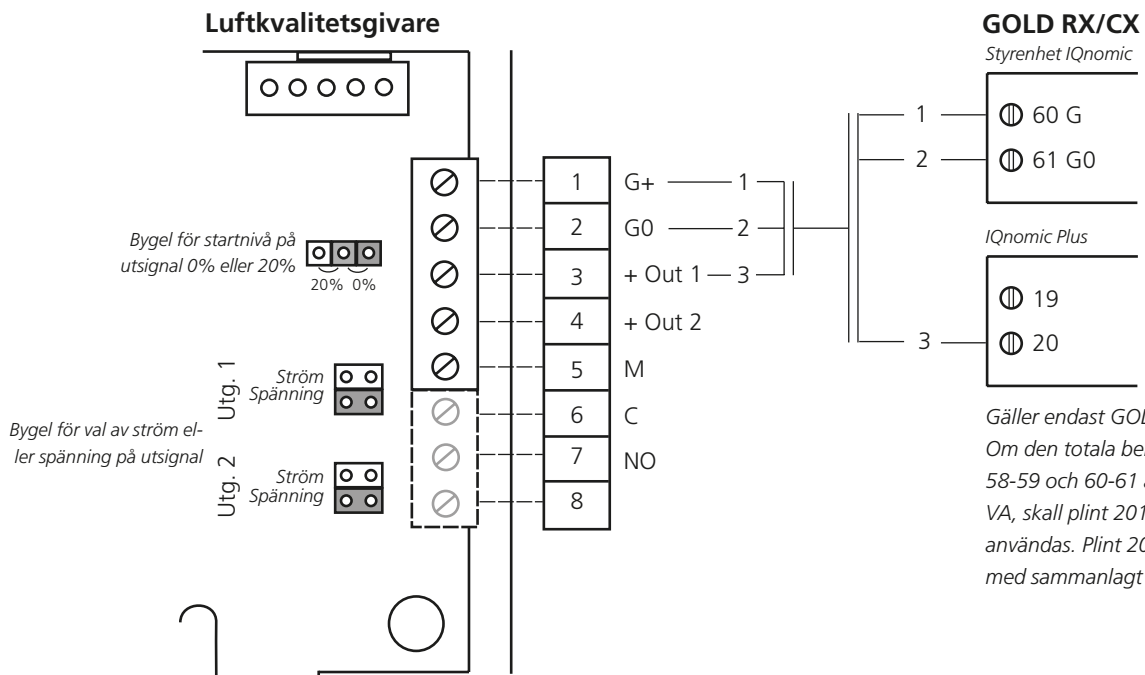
Luftkvalitetsgivare

GOLD RX/CX

Styrenhet IQnomic

Bygel för startnivå på utsignal 0% eller 20%

20% 0%

Utg. 1

Ström

Spänning

Bygel för val av ström eller spänning på utsignal

Utg. 2

Ström

Spänning

1

2

3

4

5

6

7

8

G+

G0

+ Out 1

+ Out 2

M

C

NO

1

2

3

1

2

3

60 G

61 G0

IQnomic Plus

19

20

Gäller endast GOL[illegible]
Om den totala be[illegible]
58-59 och 60-61 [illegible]
VA, skall plint 201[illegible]
användas. Plint 20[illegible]
med sammanlagt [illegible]